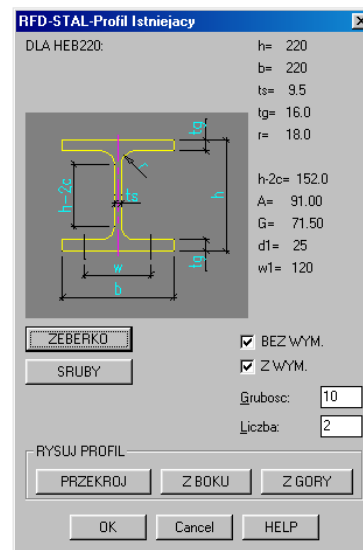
RFD-STAL-Profil Istniejacy
DLA HEB220:

h= 220
b= 220
ts= 9.5
tg= 16.0
r= 18.0

tg
r
h-2c
ts
h
tg
w
b

h-2c= 152.0
A= 91.00
G= 71.50
d1= 25
w1= 120

ZEBERKO
SRUBY

☑ BEZ WYM.
☑ Z WYM.
Grubosc: 10
Liczba: 2

RYSUJ PROFIL
PRZEKROJ
Z BOKU
Z GORY

OK
Cancel
HELP